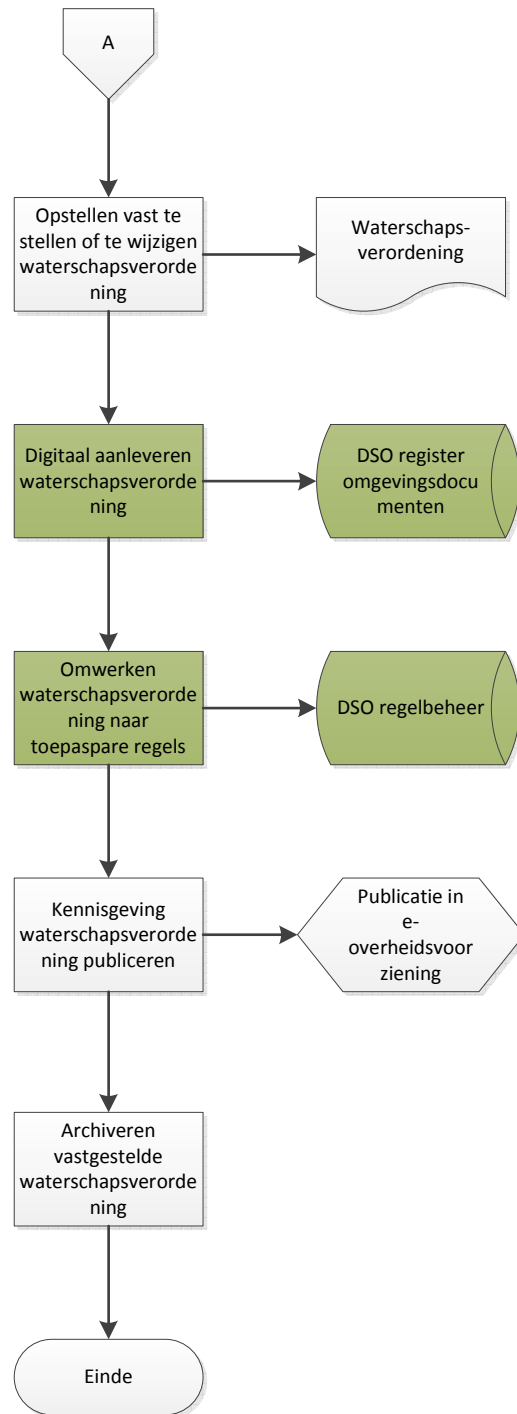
A

Opstellen vast te stellen of te wijzigen waterschapsverordening

Waterschapsverordening

Digitaal aanleveren waterschapsverordening

DSO register omgevingsdocumenten

Omwerken waterschapsverordening naar toepaspare regels

DSO regelbeheer

Kennisgeving waterschapsverordening publiceren

Publicatie in e-overheidsvoorziening

Archiveren vastgestelde waterschapsverordening

Einde